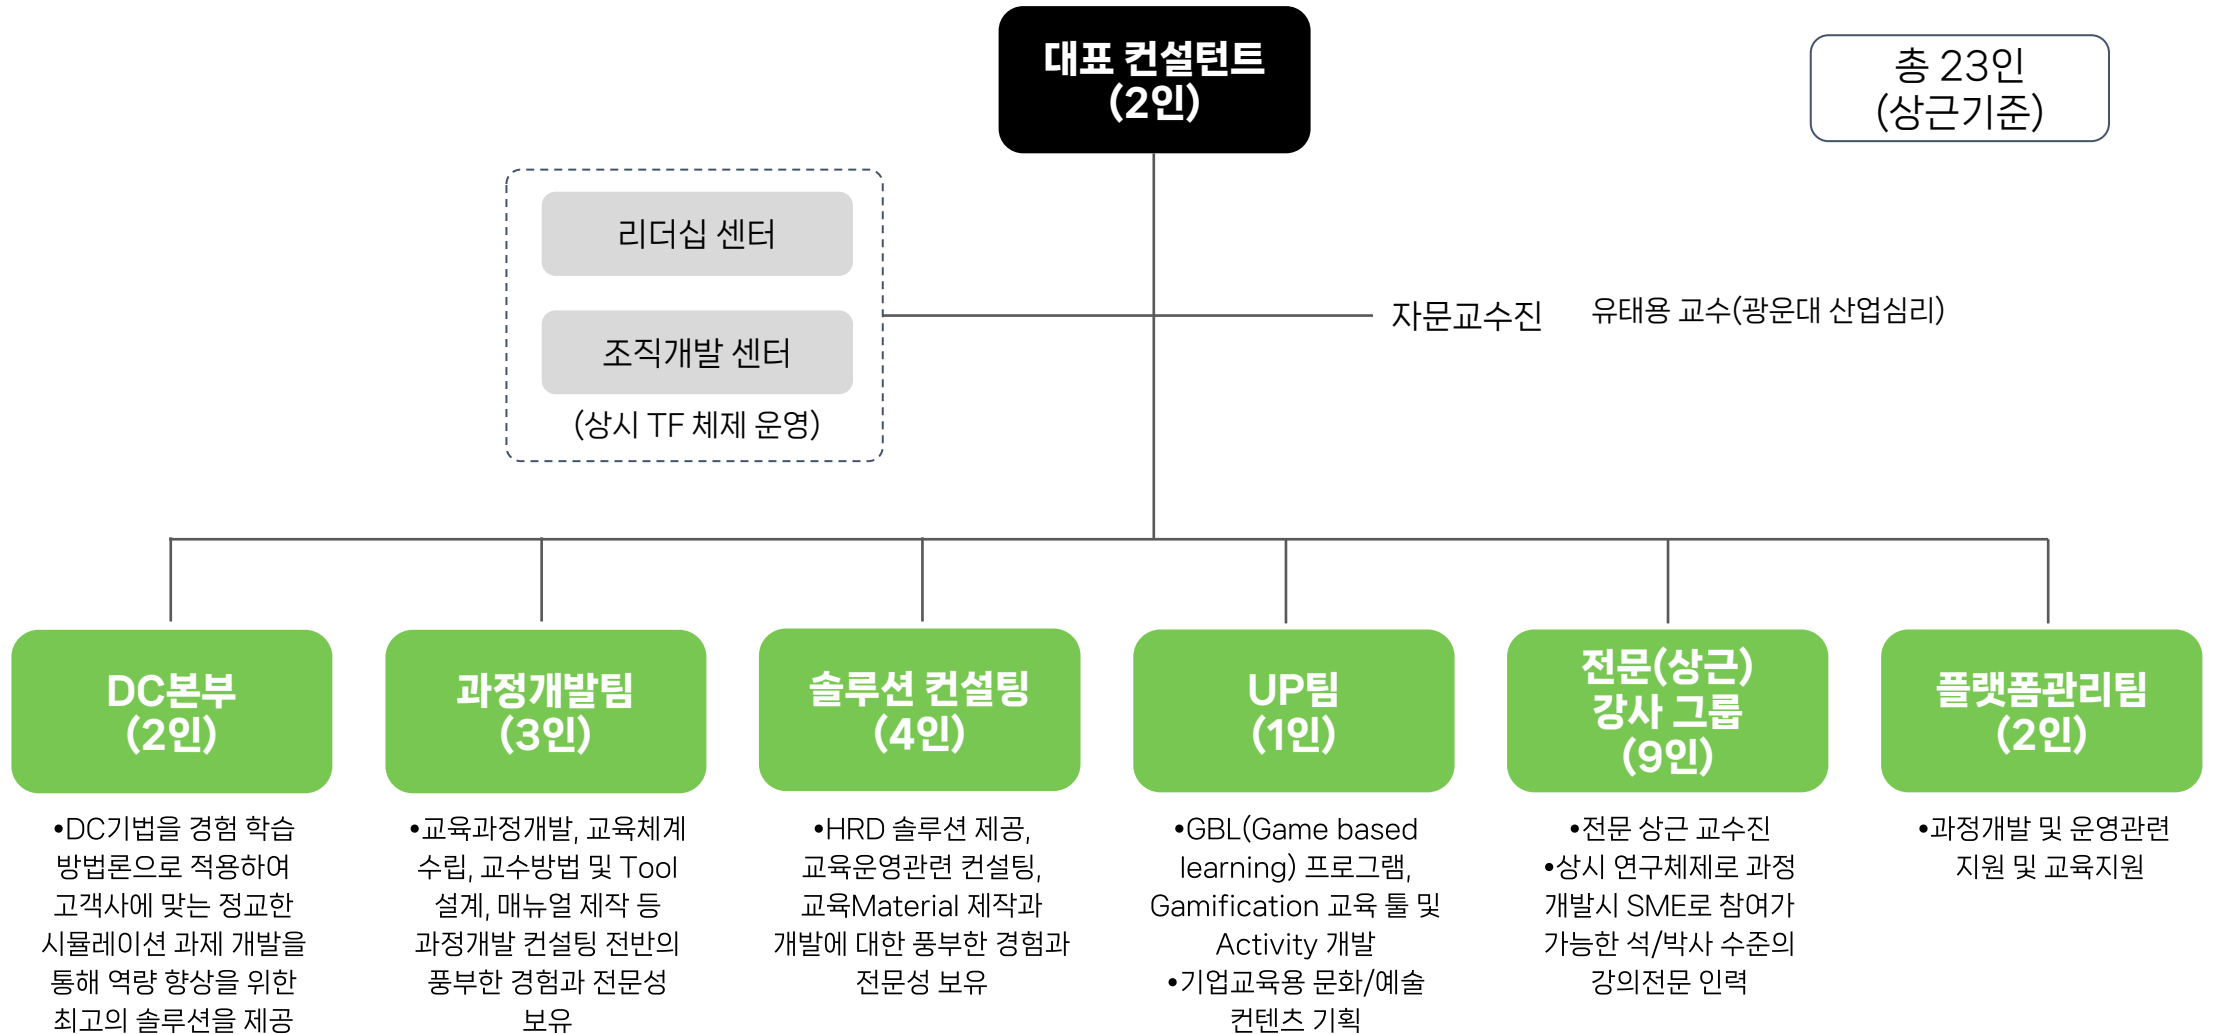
대표 컨설턴트
(2인)

총 23인
(상근기준)

리더십 센터

조직개발 센터

(상시 TF 체제 운영)

자문교수진

유태용 교수(광운대 산업심리)

DC본부
(2인)

•DC기법을 경험 학습 방법론으로 적용하여 고객사에 맞는 정교한 시뮬레이션 과제 개발을 통해 역량 향상을 위한 최고의 솔루션을 제공

과정개발팀
(3인)

•교육과정개발, 교육체계 수립, 교수방법 및 Tool 설계, 매뉴얼 제작 등 과정개발 컨설팅 전반의 풍부한 경험과 전문성 보유

솔루션 컨설팅
(4인)

•HRD 솔루션 제공, 교육운영관련 컨설팅, 교육Material 제작과 개발에 대한 풍부한 경험과 전문성 보유

UP팀
(1인)

•GBL(Game based learning) 프로그램, Gamification 교육 툴 및 Activity 개발
•기업교육용 문화/예술 컨텐츠 기획

전문(상근) 강사 그룹
(9인)

•전문 상근 교수진
•상시 연구체제로 과정 개발시 SME로 참여가 가능한 석/박사 수준의 강의전문 인력

플랫폼관리팀
(2인)

•과정개발 및 운영관련 지원 및 교육지원